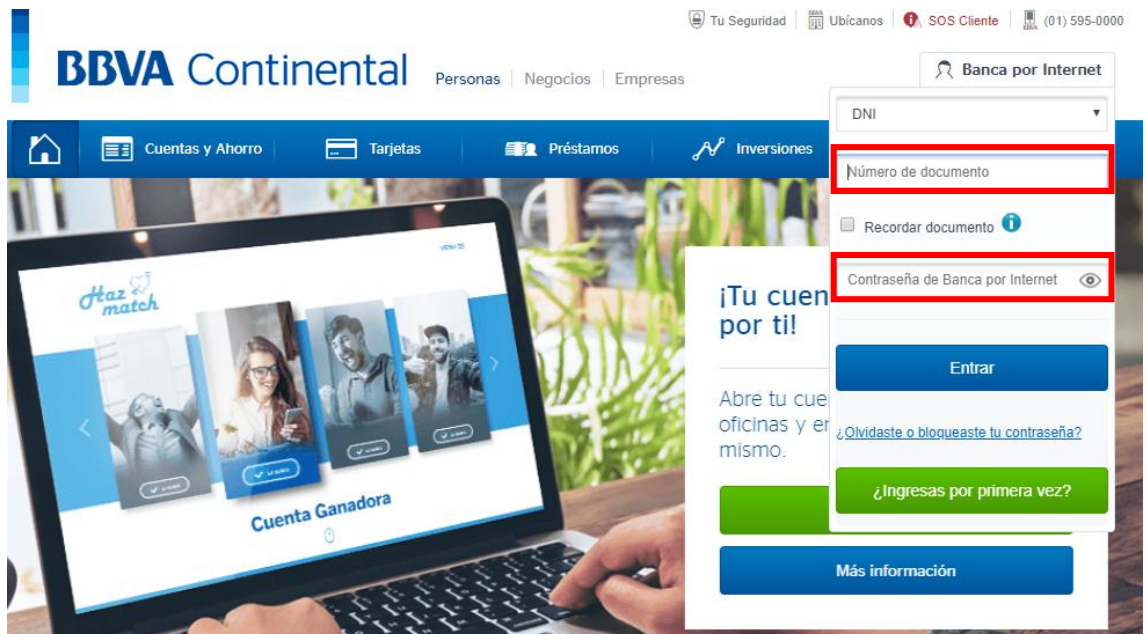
Tu Seguridad | Ubícanos | SOS Cliente | (01) 595-0000

BBVA Continental

Personas | Negocios | Empresas

Banca por Internet

DNI

Número de documento

Recordar documento

Contraseña de Banca por Internet

Entrar

¿Olvidaste o bloqueaste tu contraseña?

¿Ingresas por primera vez?

Cuentas y Ahorro

Tarjetas

Préstamos

Inversiones

Haz match

Cuenta Ganadora

¡Tu cuen por ti!

Abre tu cue oficinas y en mismo.

Más información